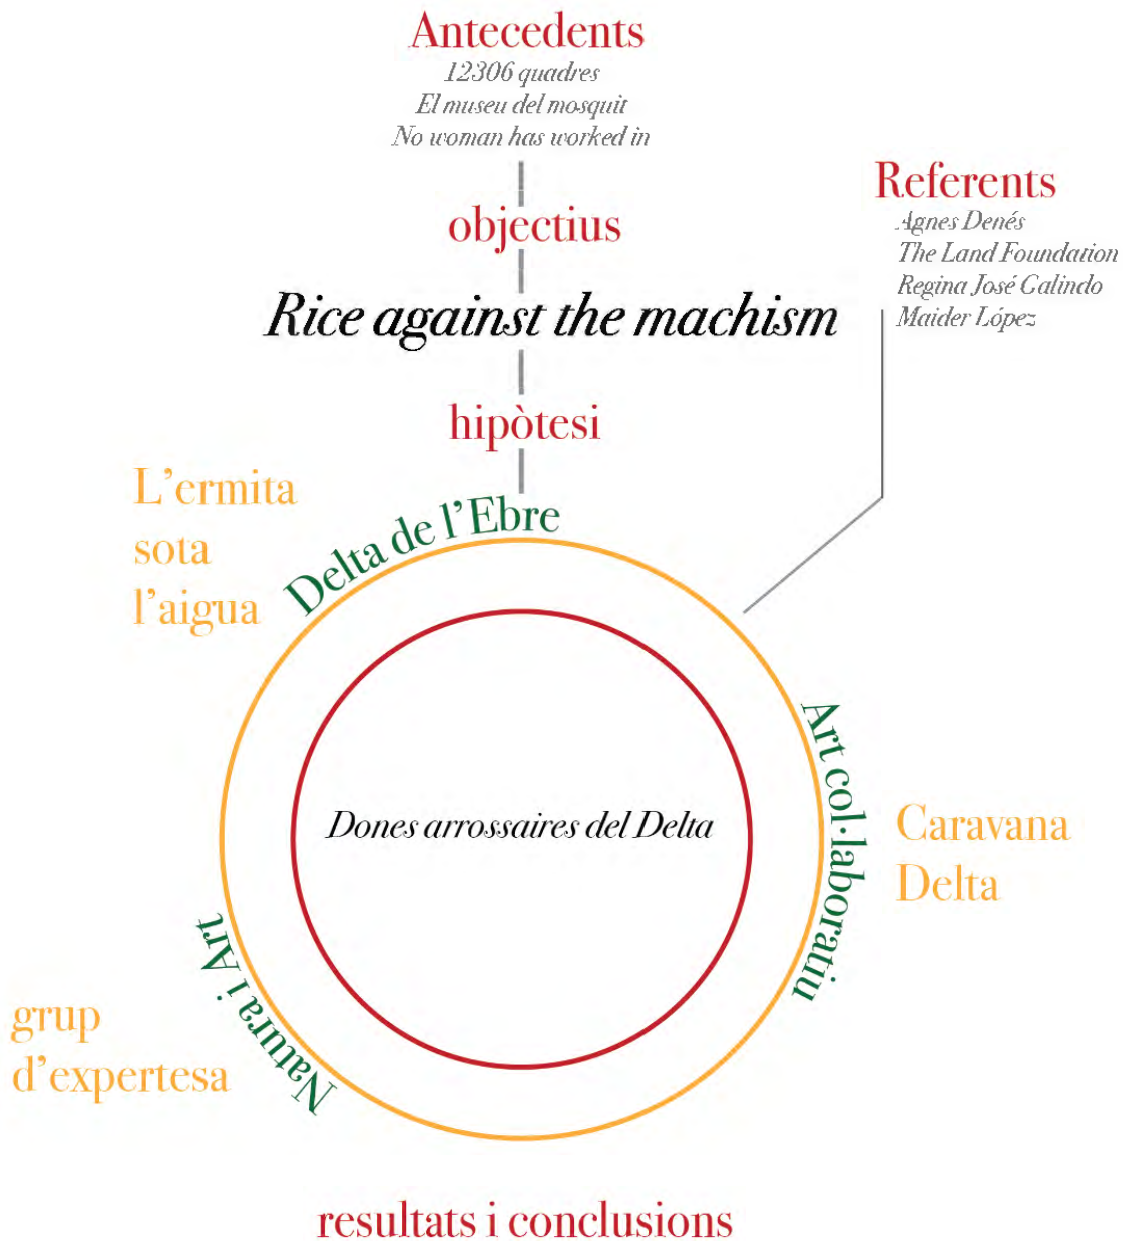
Antecedents
12306 quadres
El museu del mosquit
No woman has worked in

Referents
Agnes Denés
The Land Foundation
Regina José Galindo
Maider López

objectius

Rice against the machism

hipòtesi

L'ermita
sota
l'aigua

Delta de l'Ebre

Art col·laboratiu

Caravana
Delta

Dones arrossaires del Delta

Natura i Art

grup
d'expertesa

resultats i conclusions